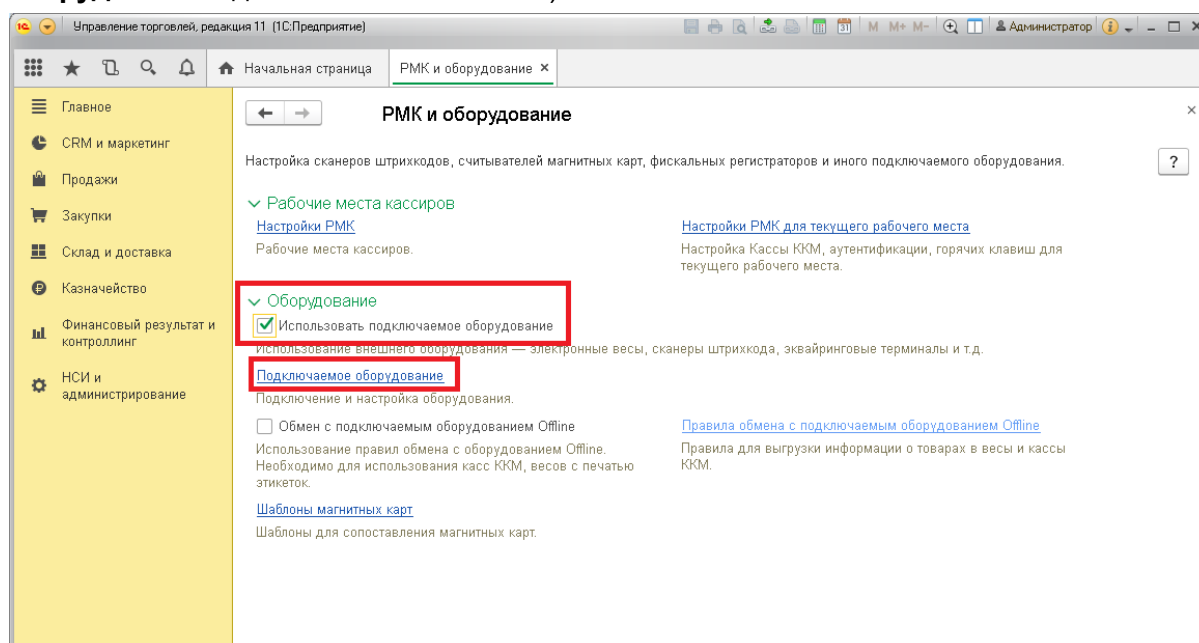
Управление торговлей, редакция 11 (1С:Предприятие)

M M+ M- Администратор

Начальная страница
РМК и оборудование ×

Главное
CRM и маркетинг
Продажи
Закупки
Склад и доставка
Казначейство
Финансовый результат и контроллинг
НСИ и администрирование

РМК и оборудование

Настройка сканеров штрихкодов, считывателей магнитных карт, фискальных регистраторов и иного подключаемого оборудования.

?

Рабочие места кассиров

Настройки РМК
Рабочие места кассиров.

Настройки РМК для текущего рабочего места
Настройка Кассы ККМ, аутентификации, горячих клавиш для текущего рабочего места.

Оборудование

Использовать подключаемое оборудование
Использование внешнего оборудования — электронные весы, сканеры штрихкода, эквайринговые терминалы и т.д.

Подключаемое оборудование
Подключение и настройка оборудования.

Обмен с подключаемым оборудованием Offline
Использование правил обмена с оборудованием Offline. Необходимо для использования касс ККМ, весов с печатью этикеток.

Правила обмена с подключаемым оборудованием Offline
Правила для выгрузки информации о товарах в весы и кассы ККМ.

Шаблоны магнитных карт
Шаблоны для сопоставления магнитных карт.